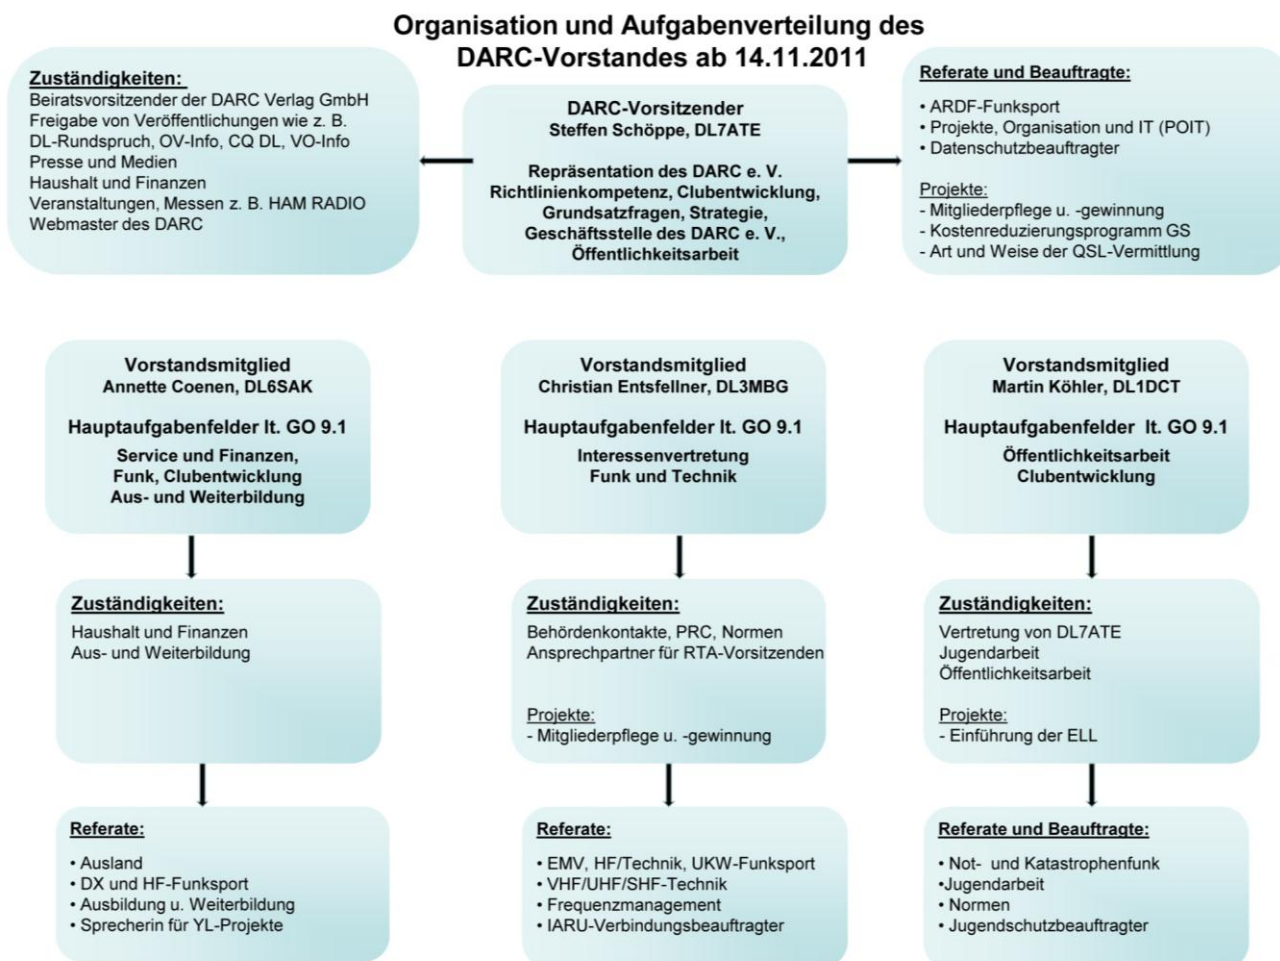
Organisation und Aufgabenverteilung des DARC-Vorstandes ab 14.11.2011

Zuständigkeiten:
Beiratsvorsitzender der DARC Verlag GmbH
Freigabe von Veröffentlichungen wie z. B.
DL-Rundspruch, OV-Info, CQ DL, VO-Info
Presse und Medien
Haushalt und Finanzen
Veranstaltungen, Messen z. B. HAM RADIO
Webmaster des DARC

DARC-Vorsitzender
Steffen Schöppe, DL7ATE

Repräsentation des DARC e. V.
Richtlinienkompetenz, Clubentwicklung,
Grundsatzfragen, Strategie,
Geschäftsstelle des DARC e. V.,
Öffentlichkeitsarbeit

Referate und Beauftragte:
• ARDF-Funksport
• Projekte, Organisation und IT (POIT)
• Datenschutzbeauftragter

Projekte:
- Mitgliederpflege u. -gewinnung
- Kostenreduzierungsprogramm GS
- Art und Weise der QSL-Vermittlung

Vorstandsmitglied
Annette Coenen, DL6SAK

Hauptaufgabenfelder lt. GO 9.1

Service und Finanzen,
Funk, Clubentwicklung
Aus- und Weiterbildung

Zuständigkeiten:
Haushalt und Finanzen
Aus- und Weiterbildung

Referate:
• Ausland
• DX und HF-Funksport
• Ausbildung u. Weiterbildung
• Sprecherin für YL-Projekte

Vorstandsmitglied
Christian Entsfellner, DL3MBG

Hauptaufgabenfelder lt. GO 9.1

Interessenvertretung
Funk und Technik

Zuständigkeiten:
Behördenkontakte, PRC, Normen
Ansprechpartner für RTA-Vorsitzenden

Projekte:
- Mitgliederpflege u. -gewinnung

Referate:
• EMV, HF/Technik, UKW-Funksport
• VHF/UHF/SHF-Technik
• Frequenzmanagement
• IARU-Verbindungsbeauftragter

Vorstandsmitglied
Martin Köhler, DL1DCT

Hauptaufgabenfelder lt. GO 9.1

Öffentlichkeitsarbeit
Clubentwicklung

Zuständigkeiten:
Vertretung von DL7ATE
Jugendarbeit
Öffentlichkeitsarbeit

Projekte:
- Einführung der ELL

Referate und Beauftragte:
• Not- und Katastrophenfunk
•Jugendarbeit
• Normen
• Jugendschutzbeauftragter